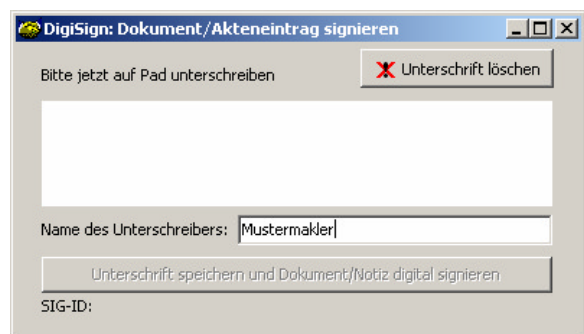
DigiSign: Dokument/Akteneintrag signieren

Bitte jetzt auf Pad unterschreiben

Unterschrift löschen

Name des Unterschreibers: Mustermakler

Unterschrift speichern und Dokument/Notiz digital signieren

SIG-ID: